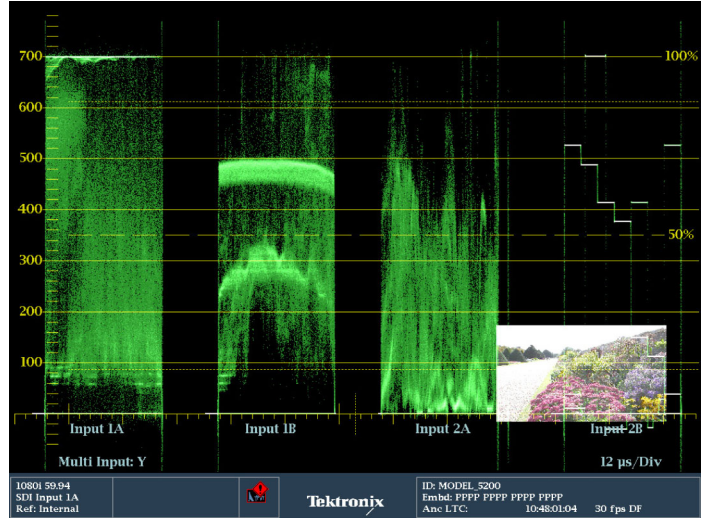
700
600
500
400
300
200
100
100%
50%
Input 1A
Input 1B
Input 2A
Input 2B
Multi Input: Y
12 µs/Div
1080i 59.94
SDI Input 1A
Ref: Internal
Tektronix
ID: MODEL_5200
Embd: PPPP PPPP PPPP PPPP
Anc LTC: 10:48:01:04 30 fps DF